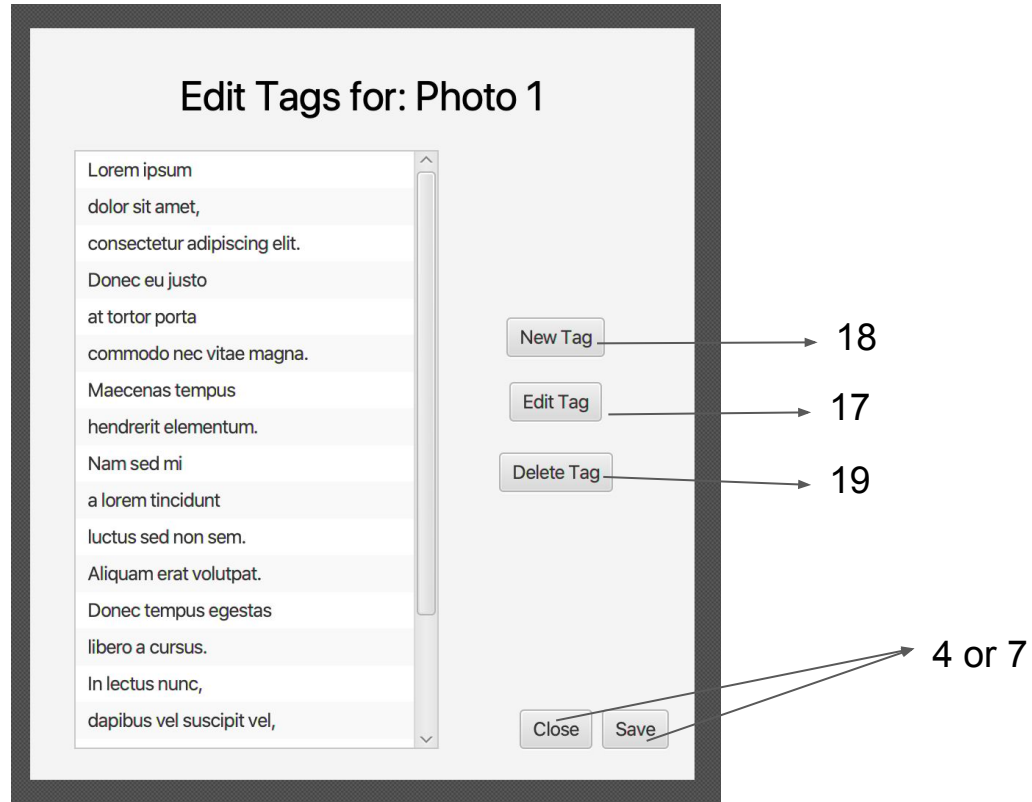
Edit Tags for: Photo 1

Lorem ipsum
dolor sit amet,
consectetur adipiscing elit.
Donec eu justo
at tortor porta
commodo nec vitae magna.
Maecenas tempus
hendrerit elementum.
Nam sed mi
a lorem tincidunt
luctus sed non sem.
Aliquam erat volutpat.
Donec tempus egestas
libero a cursus.
In lectus nunc,
dapibus vel suscipit vel,

New Tag
18
Edit Tag
17
Delete Tag
19

4 or 7

Close
Save